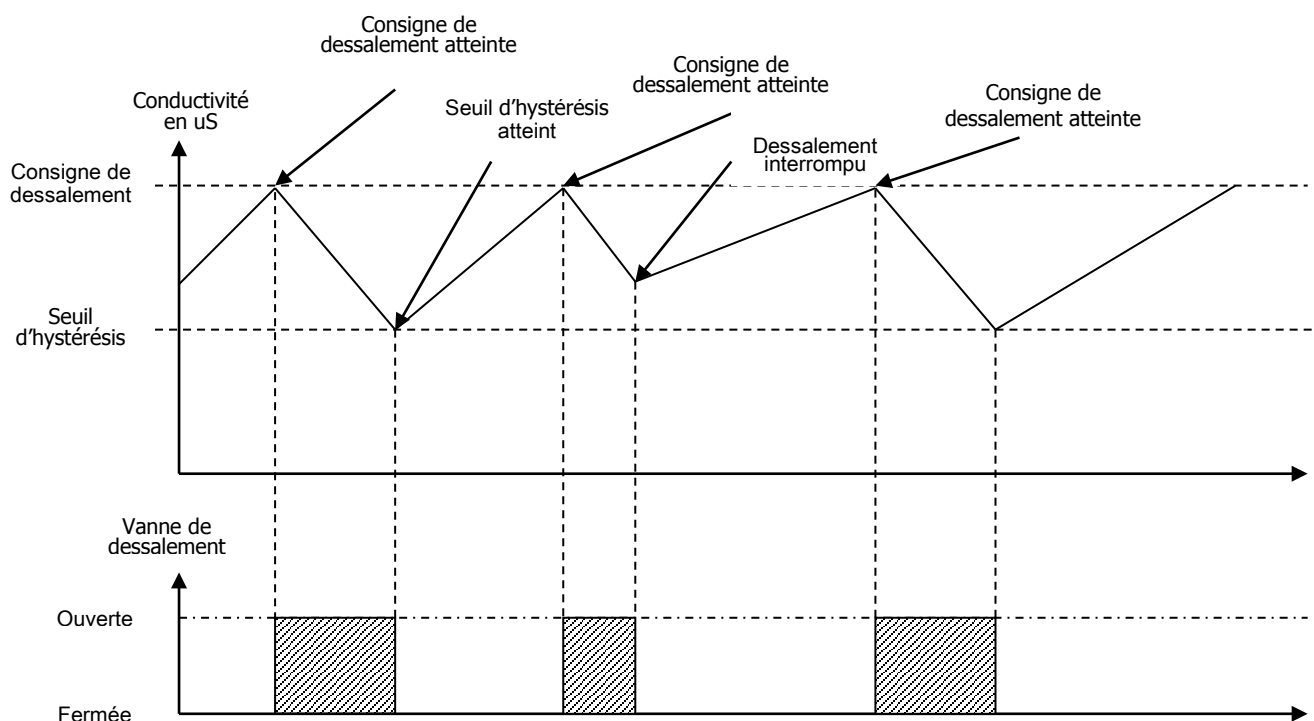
Consigne de dessalement atteinte

Conductivité en uS

Seuil d'hystérésis atteint

Consigne de dessalement atteinte

Dessalement interrompu

Consigne de dessalement atteinte

Consigne de dessalement

Seuil d'hystérésis

Vanne de dessalement

Ouverte

Fermée